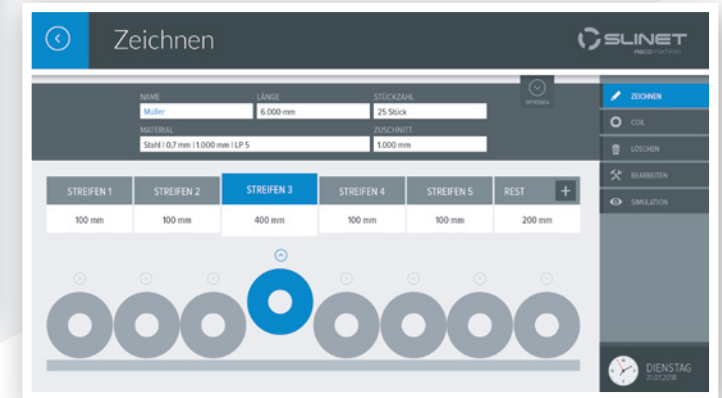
Zeichnen

SLINET

NAME
Müller

LÄNGE
6.000 mm

STÜCKZAHL
25 Stück

OPTIONEN

MATERIAL
Stahl | 0,7 mm | 1.000 mm | LP 5

ZUSCHNITT
1.000 mm

| STREIFEN 1 | STREIFEN 2 | STREIFEN 3 | STREIFEN 4 | STREIFEN 5 | REST |
|---|---|---|---|---|---|
| 100 mm | 100 mm | 400 mm | 100 mm | 100 mm | 200 mm |

+

ZEICHNEN
COIL
LÖSCHEN
BEARBEITEN
SIMULATION

DIENSTAG
31.07.2018